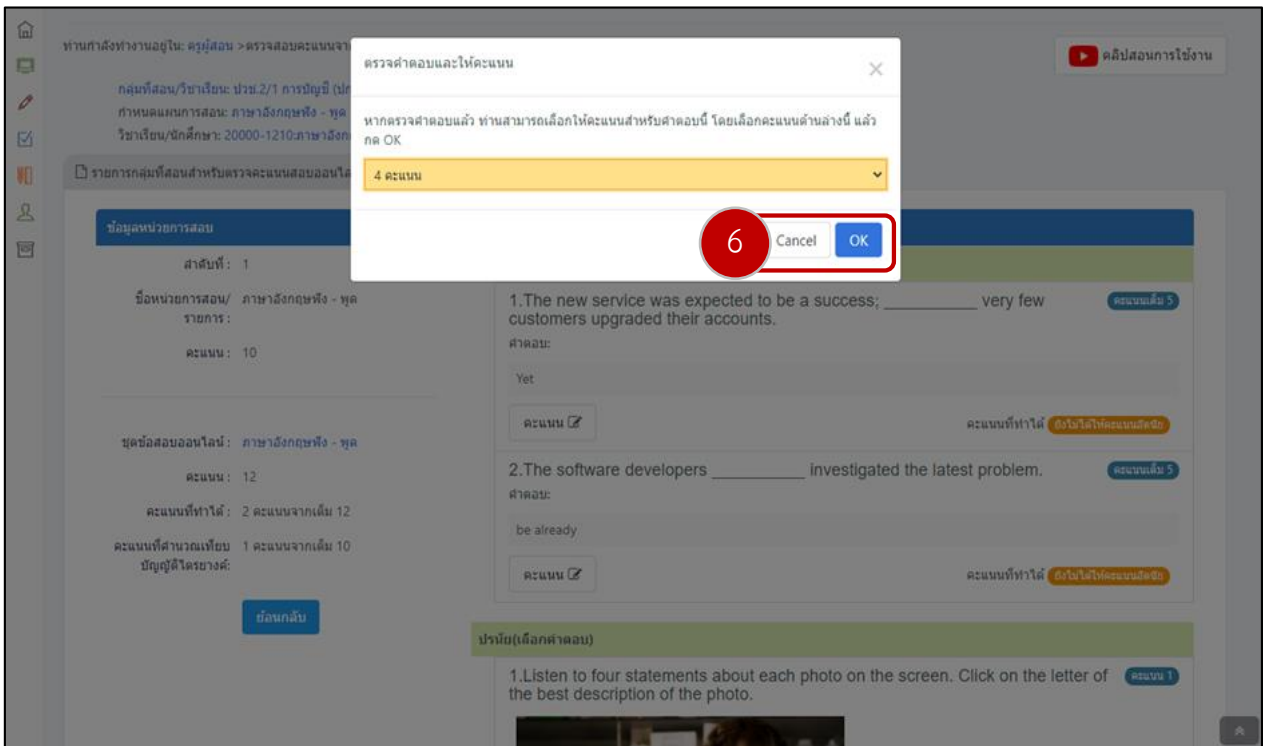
ท่านกำลังทำงานอยู่ใน: ครูผู้สอน >ตรวจสอบคะแนนจาก

คลิปสอนการใช้งาน

กลุ่มที่สอน/วิชาเรียน: ปวช.2/1 การบัญชี (ปก
กำหนดแผนการสอน: ภาษาอังกฤษฟัง - พูด
วิชาเรียน/นักศึกษา: 20000-1210:ภาษาอังก

รายการกลุ่มที่สอนสำหรับตรวจคะแนนสอบออนไล

ตรวจคำตอบและให้คะแนน

หากตรวจคำตอบแล้ว ท่านสามารถเลือกให้คะแนนสำหรับคำตอบนี้ โดยเลือกคะแนนด้านล่างนี้ แล้วกด OK

4 คะแนน

6

Cancel

OK

ข้อมูลหน่วยการสอบ

ลำดับที่ : 1

ชื่อหน่วยการสอน/รายการ : ภาษาอังกฤษฟัง - พูด

คะแนน : 10

ชุดข้อสอบออนไลน์ : ภาษาอังกฤษฟัง - พูด

คะแนน : 12

คะแนนที่ทำได้ : 2 คะแนนจากเต็ม 12

คะแนนที่คำนวณเทียบบัญญัติไตรยางค์: 1 คะแนนจากเต็ม 10

ย้อนกลับ

1.The new service was expected to be a success; __________ very few customers upgraded their accounts.

คะแนนเต็ม 5

คำตอบ:

Yet

คะแนน

คะแนนที่ทำได้ ยังไม่ได้ให้คะแนนอัตนัย

2.The software developers __________ investigated the latest problem.

คะแนนเต็ม 5

คำตอบ:

be already

คะแนน

คะแนนที่ทำได้ ยังไม่ได้ให้คะแนนอัตนัย

ปรนัย(เลือกคำตอบ)

1.Listen to four statements about each photo on the screen. Click on the letter of the best description of the photo.

คะแนน 1